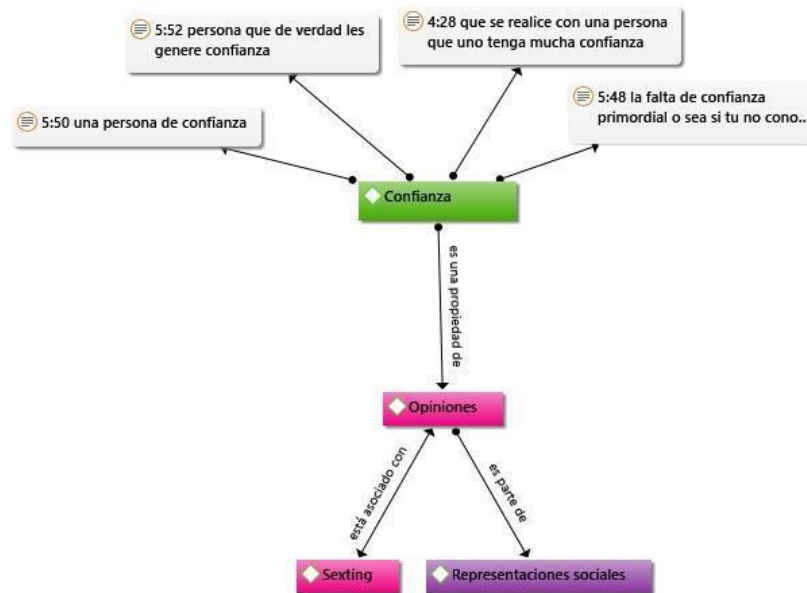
5:52 persona que de verdad les genere confianza

4:28 que se realice con una persona que uno tenga mucha confianza

5:50 una persona de confianza

5:48 la falta de confianza primordial o sea si tu no cono...

Confianza

es una propiedad de

Opiniones

está asociado con

es parte de

Sexting

Representaciones sociales